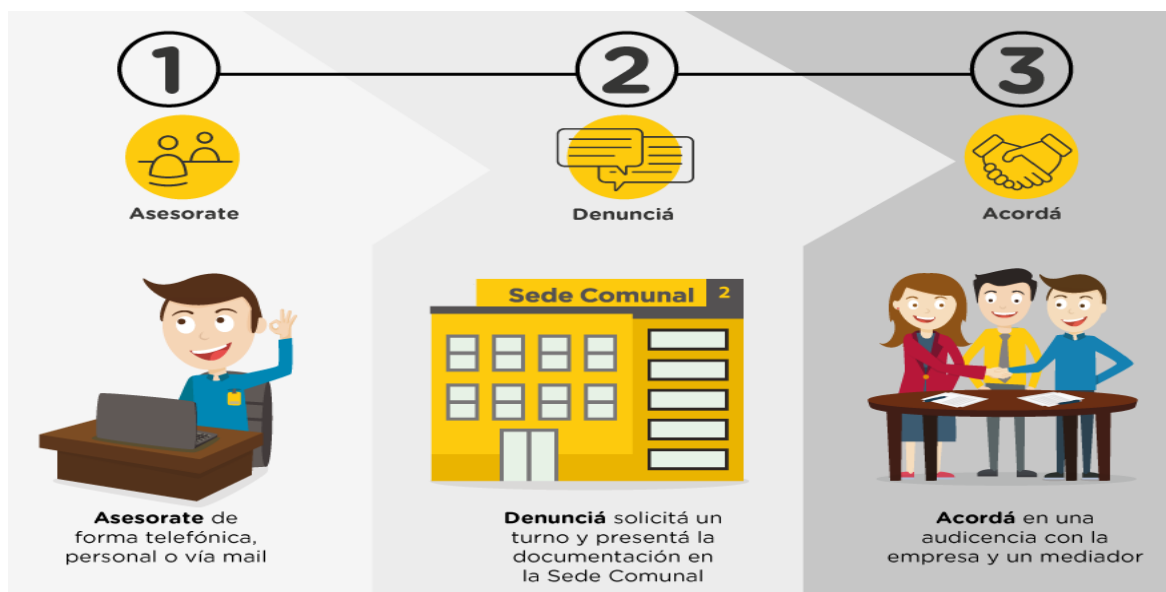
1

Asesorate

2

Denunciá

3

Acordá

Sede Comunal 2

**Asesorate** de forma telefónica, personal o vía mail

**Denunciá** solicitá un turno y presentá la documentación en la Sede Comunal

**Acordá** en una audiencia con la empresa y un mediador